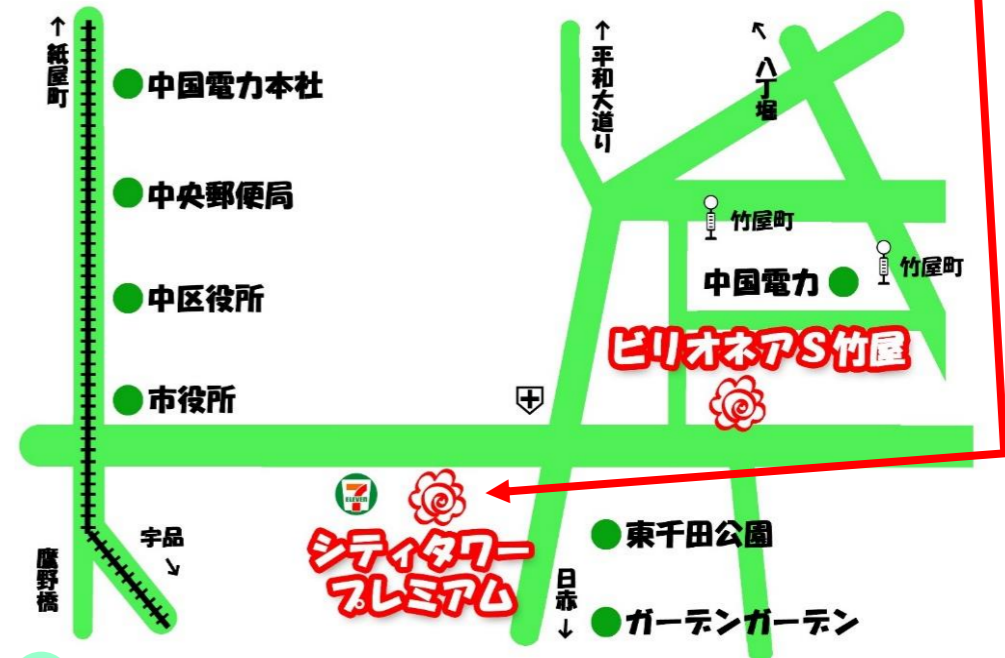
↑紙屋町

中国電力本社

中央郵便局

中区役所

市役所

↑平和大道り

↖八丁堀

竹屋町

竹屋町

中国電力

ビリオネアS竹屋

7 ELEVEN

シティタワープレミアム

宇品↘

鷹野橋

日赤↓

東千田公園

ガーデンガーデン